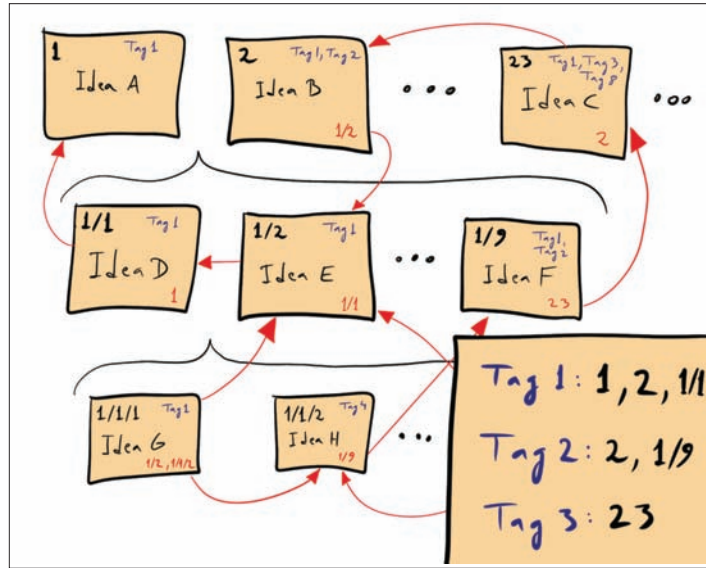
1 Tag 1
Idea A

2 Tag 1, Tag 2
Idea B
1/2

...

23 Tag 1, Tag 3, Tag 8
Idea C
2

...

1/1 Tag 1
Idea D
1

1/2 Tag 1
Idea E
1/1

...

1/9 Tag 1, Tag 2
Idea F
23

1/1/1 Tag 1
Idea G
1/2, 1/1/2

1/1/2 Tag 4
Idea H
1/9

...

Tag 1: 1, 2, 1/1
Tag 2: 2, 1/9
Tag 3: 23